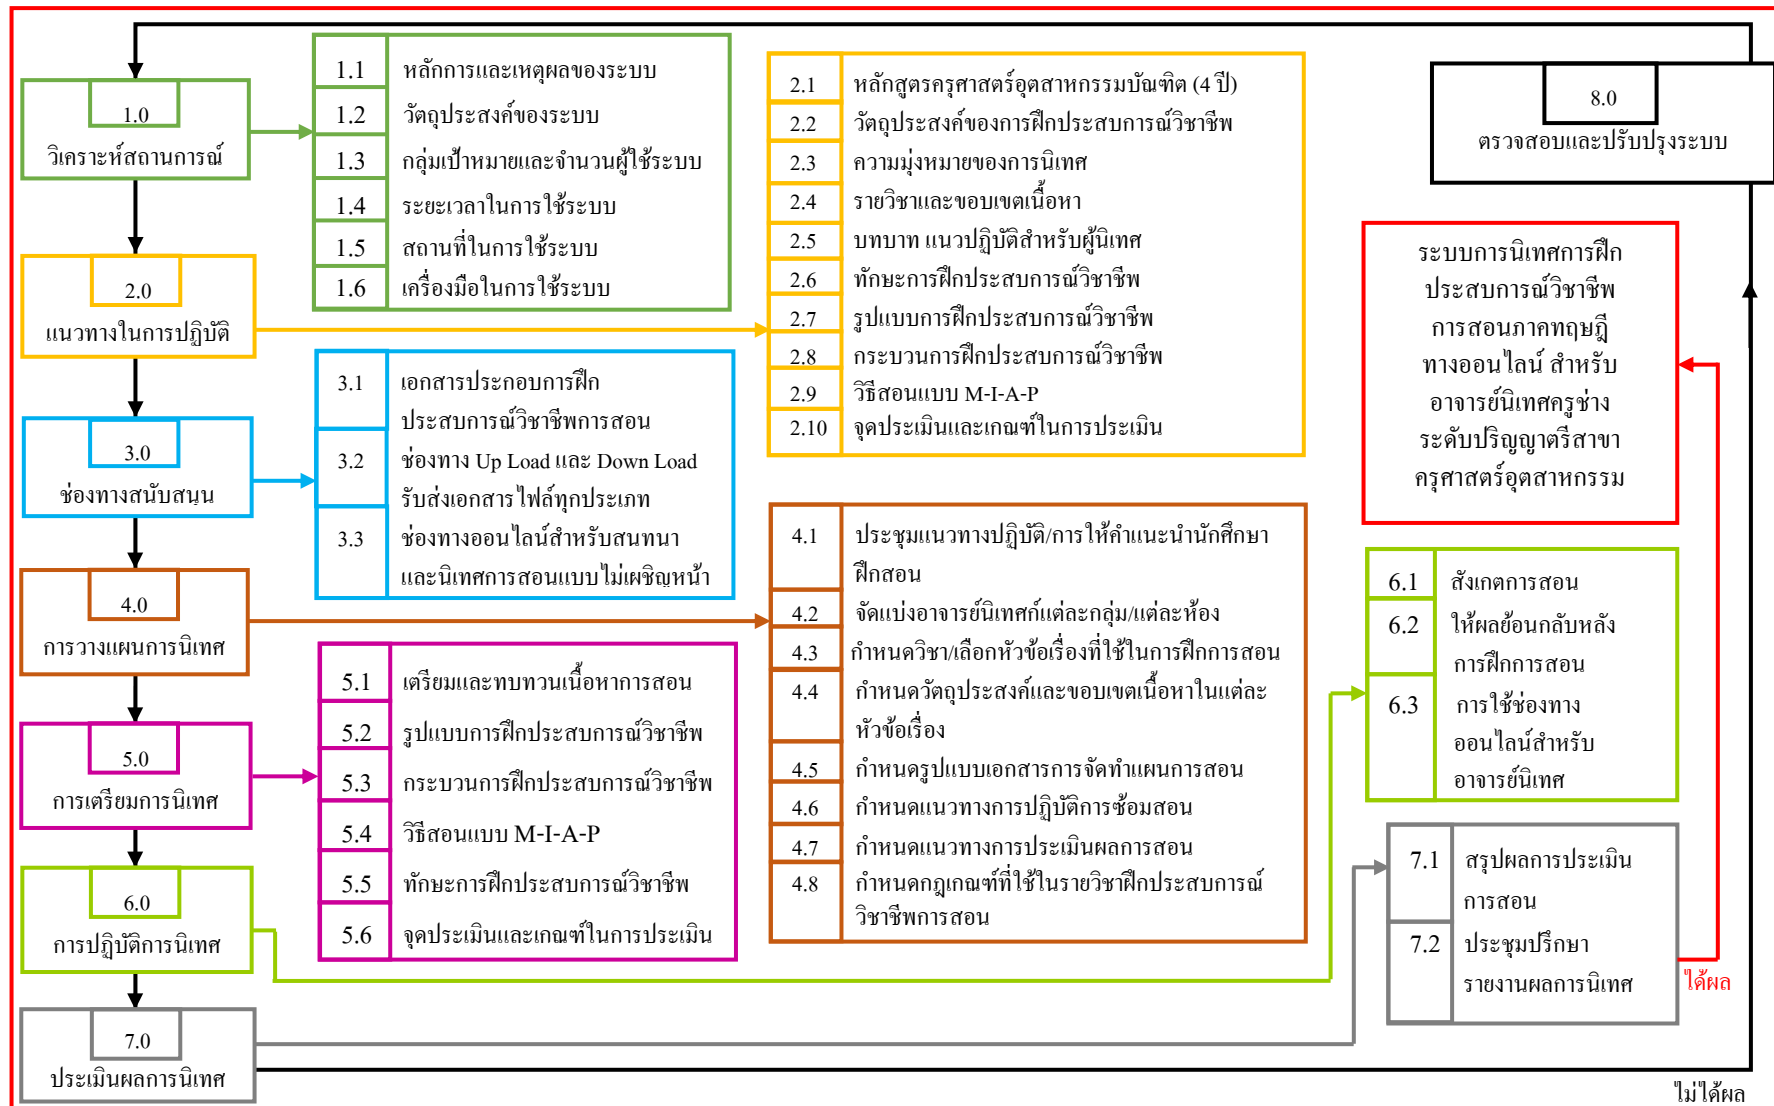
1.0
วิเคราะห์สถานการณ์

2.0
แนวทางในการปฏิบัติ

3.0
ช่องทางสนับสนุน

4.0
การวางแผนการนิเทศ

5.0
การเตรียมการนิเทศ

6.0
การปฏิบัติการนิเทศ

7.0
ประเมินผลการนิเทศ

| 1.1 | หลักการและเหตุผลของระบบ |
|---|---|
| 1.2 | วัตถุประสงค์ของระบบ |
| 1.3 | กลุ่มเป้าหมายและจำนวนผู้ใช้ระบบ |
| 1.4 | ระยะเวลาในการใช้ระบบ |
| 1.5 | สถานที่ในการใช้ระบบ |
| 1.6 | เครื่องมือในการใช้ระบบ |

| 2.1 | หลักสูตรครุศาสตร์อุตสาหกรรมบัณฑิต (4 ปี) |
|---|---|
| 2.2 | วัตถุประสงค์ของการฝึกประสบการณ์วิชาชีพ |
| 2.3 | ความมุ่งหมายของการนิเทศ |
| 2.4 | รายวิชาและขอบเขตเนื้อหา |
| 2.5 | บทบาท แนวปฏิบัติสำหรับผู้นิเทศ |
| 2.6 | ทักษะการฝึกประสบการณ์วิชาชีพ |
| 2.7 | รูปแบบการฝึกประสบการณ์วิชาชีพ |
| 2.8 | กระบวนการฝึกประสบการณ์วิชาชีพ |
| 2.9 | วิธีสอนแบบ M-I-A-P |
| 2.10 | จุดประเมินและเกณฑ์ในการประเมิน |

8.0
ตรวจสอบและปรับปรุงระบบ

| 3.1 | เอกสารประกอบการฝึกประสบการณ์วิชาชีพการสอน |
|---|---|
| 3.2 | ช่องทาง Up Load และ Down Load รับส่งเอกสาร ไฟล์ทุกประเภท |
| 3.3 | ช่องทางออนไลน์สำหรับสนทนาและนิเทศการสอนแบบไม่เผชิญหน้า |

ระบบการนิเทศการฝึกประสบการณ์วิชาชีพการสอนภาคทฤษฎีทางออนไลน์ สำหรับอาจารย์นิเทศครูช่างระดับปริญญาตรีสาขาครุศาสตร์อุตสาหกรรม

| 4.1 | ประชุมแนวทางปฏิบัติ/การให้คำแนะนำนักศึกษาฝึกสอน |
|---|---|
| 4.2 | จัดแบ่งอาจารย์นิเทศก์แต่ละกลุ่ม/แต่ละห้อง |
| 4.3 | กำหนดวิชา/เลือกหัวข้อเรื่องที่ใช้ในการฝึกการสอน |
| 4.4 | กำหนดวัตถุประสงค์และขอบเขตเนื้อหาในแต่ละหัวข้อเรื่อง |
| 4.5 | กำหนดรูปแบบเอกสารการจัดทำแผนการสอน |
| 4.6 | กำหนดแนวทางการปฏิบัติการซ้อมสอน |
| 4.7 | กำหนดแนวทางการประเมินผลการสอน |
| 4.8 | กำหนดกฎเกณฑ์ที่ใช้ในรายวิชาฝึกประสบการณ์วิชาชีพการสอน |

| 5.1 | เตรียมและทบทวนเนื้อหาการสอน |
|---|---|
| 5.2 | รูปแบบการฝึกประสบการณ์วิชาชีพ |
| 5.3 | กระบวนการฝึกประสบการณ์วิชาชีพ |
| 5.4 | วิธีสอนแบบ M-I-A-P |
| 5.5 | ทักษะการฝึกประสบการณ์วิชาชีพ |
| 5.6 | จุดประเมินและเกณฑ์ในการประเมิน |

| 6.1 | สังเกตการสอน |
|---|---|
| 6.2 | ให้ผลย้อนกลับหลังการฝึกการสอน |
| 6.3 | การใช้ช่องทางออนไลน์สำหรับอาจารย์นิเทศ |

| 7.1 | สรุปผลการประเมินการสอน |
|---|---|
| 7.2 | ประชุมปรึกษารายงานผลการนิเทศ |

ได้ผล

ไม่ได้ผล